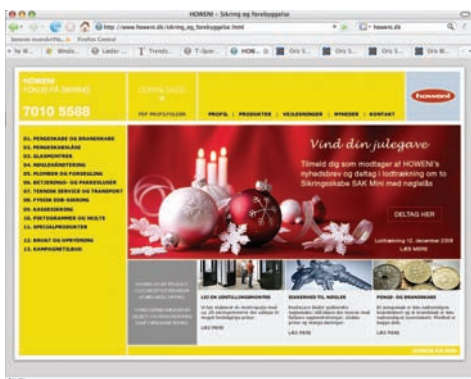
HOWENI - Sikring og forebyggelse

http://www.howeni.dk/sikring_og_forebyggelse.html

howeni.dk

Seneste overskrifter | Firefox Central

HOWENI
FOKUS PÅ SIKRING

7010 5568

PDF PROFILFOLDER

PROFIL | PRODUKTER | VEJLEDNINGER | NYHEDER | KONTAKT

howeni

01. PENGESKABE OG BRANDSKABE
02. PENGESKABSLÅSE
03. GLASMONTØRER
04. NØGLEHÅNDTERING
05. PLOMBER OG FORSEGLING
06. BETJENINGS- OG PARKERSLUSER
07. TEKNISK SERVICE OG TRANSPORT
08. FYSISK EDB-SIKRING
09. KASSESIKRING
10. PIKTOGRAMMER OG SKILTE
11. SPECIALPRODUKTER

12. BRUGT OG OPBEVARING
13. KAMPAGNETILBUD

Vind din julegave

Tilmeld dig som modtager af HOWENI's nyhedsbrev og deltag i lodtrækning om 5 Sikringsskabe SAK Mini med nøglelås

DELTAG HER

Lodtrækning 12. december 2008
LÆS MERE

LÅS EN UDSTILLINGSMONTRE

LÆS MERE

SIKKERHED TIL NØGLER

LÆS MERE

PENGE- OG BRANDSKABE

LÆS MERE